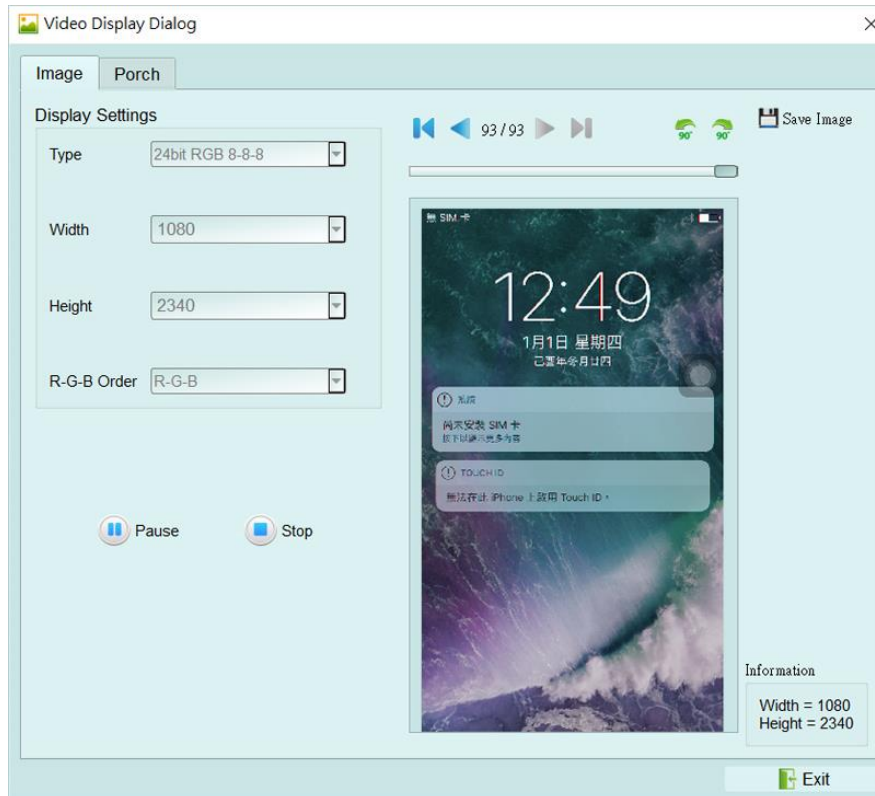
Video Display Dialog

Image
Porch

Display Settings

Type 24bit RGB 8-8-8

Width 1080

Height 2340

R-G-B Order R-G-B

93 / 93

90° 90°

Save Image

無 SIM 卡

12:49

1月1日 星期四

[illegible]

系統

尚未安裝 SIM 卡

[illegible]

TOUCH ID

無法在此 iPhone 上啟用 Touch ID。

Pause
Stop

Information

Width = 1080
Height = 2340

Exit